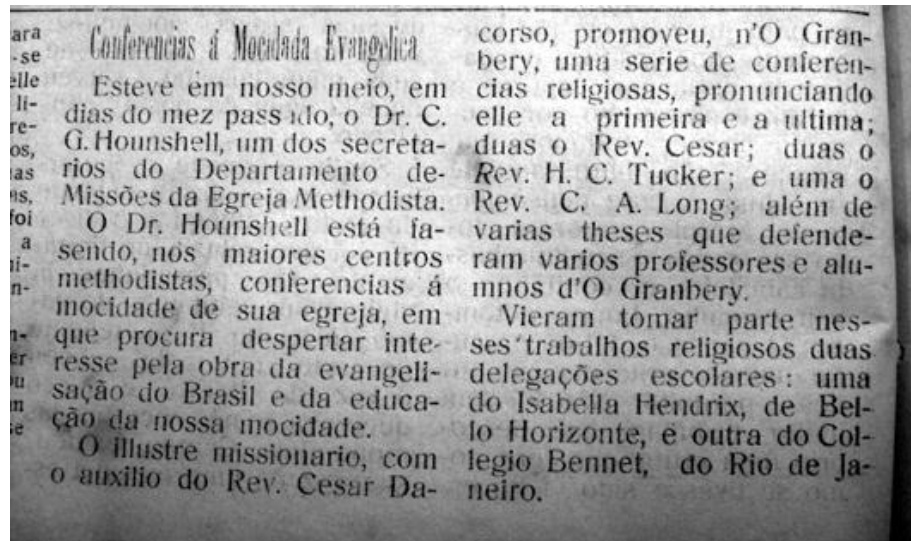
ara
-se
elle
li-
re-
os,
ias
es,
foi
a
ni-
n-

n-
er
ou
m
se

Conferencias á Mocidade Evangelica

Esteve em nosso meio, em dias do mez passado, o Dr. C. G. Hounshell, um dos secretarios do Departamento de Missões da Egreja Methodista.

O Dr. Hounshell está fasendo, nos maiores centros methodistas, conferencias á mocidade de sua egreja, em que procura despertar interesse pela obra da evangelisação do Brasil e da educação da nossa mocidade.

O illustre missionario, com o auxilio do Rev. Cesar Dacorso, promoveu, n'O Granbery, uma serie de conferencias religiosas, pronunciando elle a primeira e a ultima; duas o Rev. Cesar; duas o Rev. H. C. Tucker; e uma o Rev. C. A. Long; além de varias theses que defenderam varios professores e alumnos d'O Granbery.

Vieram tomar parte nesses trabalhos religiosos duas delegações escolares: uma do Isabella Hendrix, de Bello Horizonte, e outra do Collegio Bennet, do Rio de Janeiro.